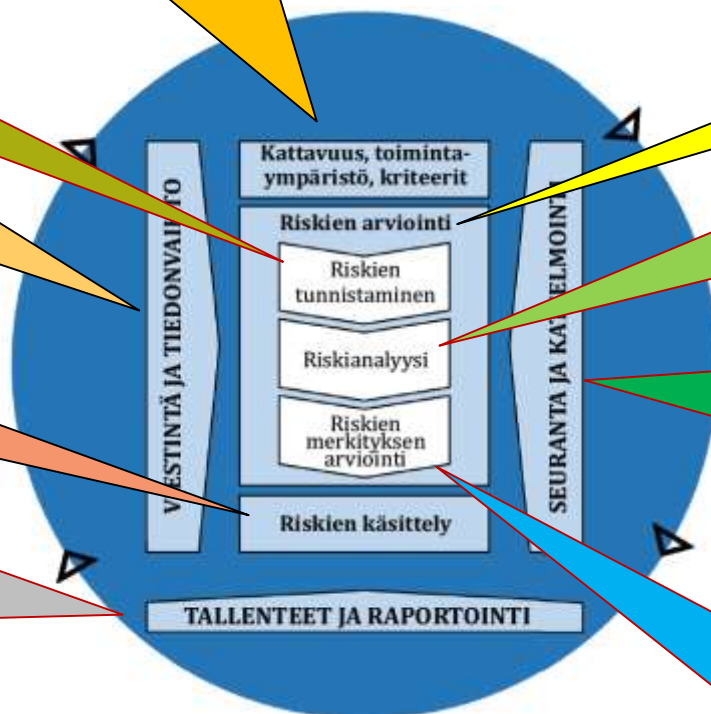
Kattavuus, toimintaympäristö, kriteerit

Riskien arviointi

Riskien tunnistaminen

Riskianalyysi

Riskien merkityksen arviointi

Riskien käsittely

VIESTINTÄ JA TIEDONVAI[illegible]O

SEURANTA JA KA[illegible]ELMOINTI

TALLENTEET JA RAPORTOINTI